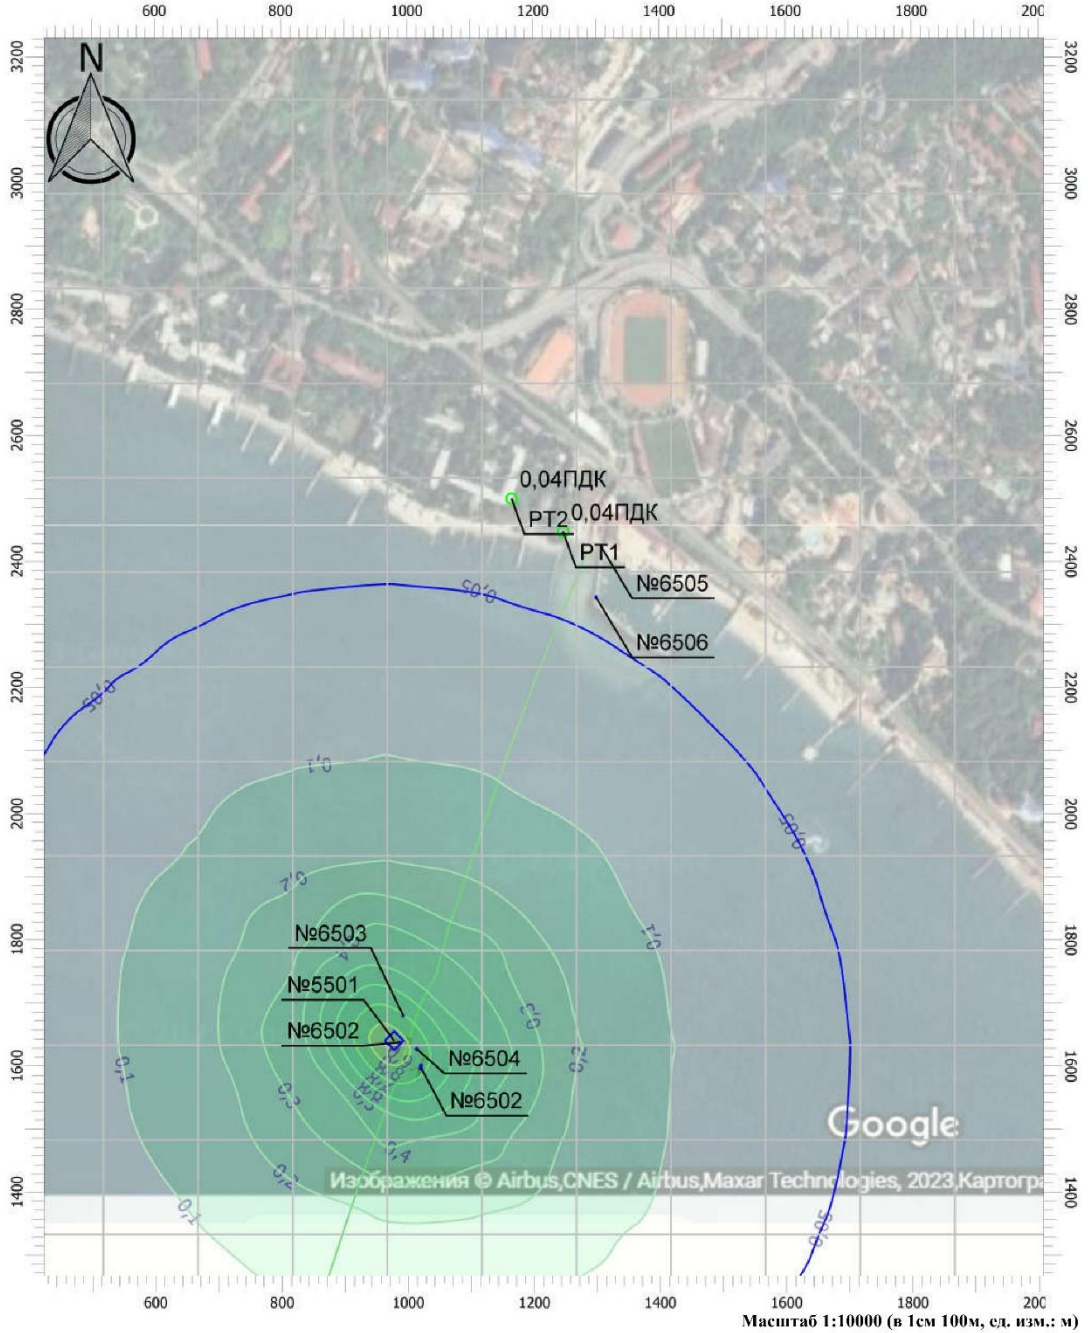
600 800 1000 1200 1400 1600 1800 200

3200 3000 2800 2600 2400 2200 2000 1800 1600 1400

N

0,04ПДК
РТ2 0,04ПДК
РТ1
№6505
№6506
0,05
0,05
0,05
0,05
0,1
0,1
0,1
0,1
0,1
0,2
0,2
0,2
0,3
0,4
№6503
№5501
№6502
№6504
№6502

Google
Изображения © Airbus,CNES / Airbus,Maxar Technologies, 2023,Картогра

600 800 1000 1200 1400 1600 1800 200
Масштаб 1:10000 (в 1см 100м, ед. изм.: м)